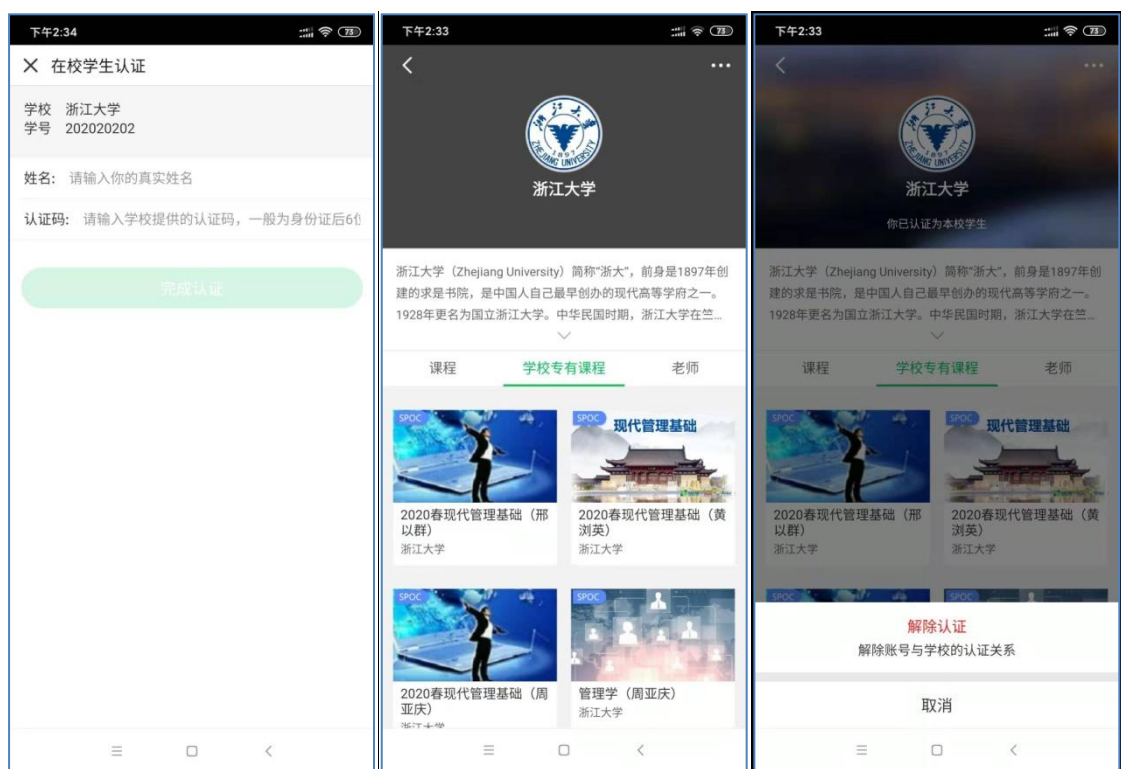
下午2:34

× 在校学生认证

学校 浙江大学
学号 202020202

姓名: 请输入你的真实姓名

认证码: 请输入学校提供的认证码，一般为身份证后6位

完成认证

下午2:33

浙江大学

浙江大学（Zhejiang University）简称"浙大"，前身是1897年创建的求是书院，是中国人自己最早创办的现代高等学府之一。1928年更名为国立浙江大学。中华民国时期，浙江大学在竺...

课程 学校专有课程 老师

SPOC
2020春现代管理基础（邢以群）
浙江大学

SPOC 现代管理基础
2020春现代管理基础（黄浏英）
浙江大学

SPOC
2020春现代管理基础（周亚庆）
浙江大学

SPOC
管理学（周亚庆）
浙江大学

下午2:33

浙江大学
你已认证为本校学生

浙江大学（Zhejiang University）简称"浙大"，前身是1897年创建的求是书院，是中国人自己最早创办的现代高等学府之一。1928年更名为国立浙江大学。中华民国时期，浙江大学在竺...

课程 学校专有课程 老师

SPOC
2020春现代管理基础（邢以群）
浙江大学

SPOC 现代管理基础
2020春现代管理基础（黄浏英）
浙江大学

解除认证
解除账号与学校的认证关系

取消